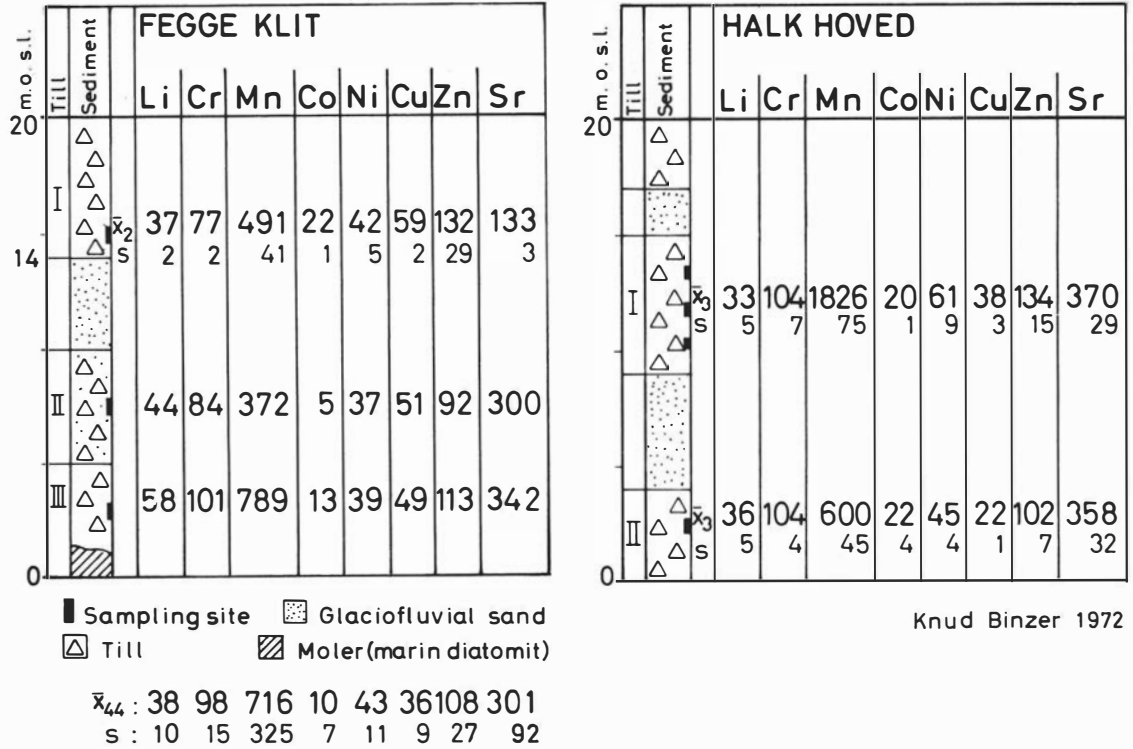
FEGGE KLIT

| m. o. s. l. | Till | Sediment | | Li | Cr | Mn | Co | Ni | Cu | Zn | Sr |
|---|---|---|---|---|---|---|---|---|---|---|---|
| 20 | | | | | | | | | | | |
| | I | | $\bar{x}_2$ | 37 | 77 | 491 | 22 | 42 | 59 | 132 | 133 |
| 14 | | | s | 2 | 2 | 41 | 1 | 5 | 2 | 29 | 3 |
| | II | | | 44 | 84 | 372 | 5 | 37 | 51 | 92 | 300 |
| | III | | | 58 | 101 | 789 | 13 | 39 | 49 | 113 | 342 |
| 0 | | | | | | | | | | | |

HALK HOVED

| m. o. s. l. | Till | Sediment | | Li | Cr | Mn | Co | Ni | Cu | Zn | Sr |
|---|---|---|---|---|---|---|---|---|---|---|---|
| 20 | | | | | | | | | | | |
| | I | | $\bar{x}_3$ | 33 | 104 | 1826 | 20 | 61 | 38 | 134 | 370 |
| | | | s | 5 | 7 | 75 | 1 | 9 | 3 | 15 | 29 |
| | II | | $\bar{x}_3$ | 36 | 104 | 600 | 22 | 45 | 22 | 102 | 358 |
| 0 | | | s | 5 | 4 | 45 | 4 | 4 | 1 | 7 | 32 |

Sampling site
Glaciofluvial sand
Till
Moler (marin diatomit)

$\bar{x}_{44}$ : 38 98 716 10 43 36 108 301
s : 10 15 325 7 11 9 27 92

Knud Binzer 1972